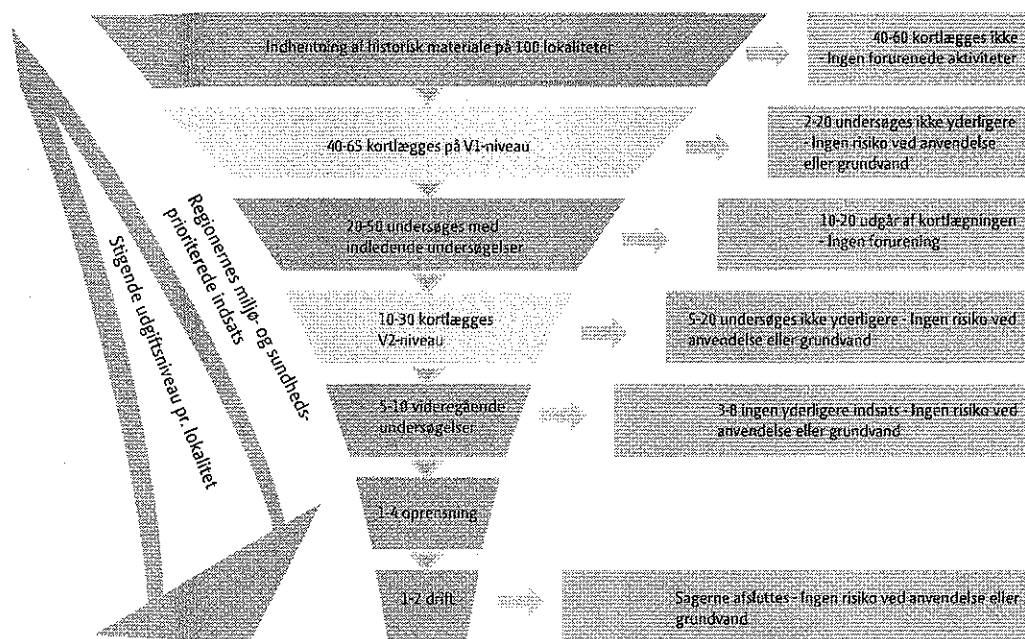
Indhentning af historisk materiale på 100 lokaliteter

40-60 kortlægges ikke - Ingen forurenede aktiviteter

40-65 kortlægges på V1-niveau

2-20 undersøges ikke yderligere - Ingen risiko ved anvendelse eller grundvand

20-50 undersøges med indledende undersøgelser

10-20 udgår af kortlægningen - Ingen forurening

10-30 kortlægges V2-niveau

5-20 undersøges ikke yderligere - Ingen risiko ved anvendelse eller grundvand

5-10 videregående undersøgelser

3-8 ingen yderligere indsats - Ingen risiko ved anvendelse eller grundvand

1-4 oprensning

1-2 drift

Sagerne afsluttes - Ingen risiko ved anvendelse eller grundvand

Regionernes miljø- og sundhedsprioriterede indsats

Stigende udgiftsniveau pr. lokalitet